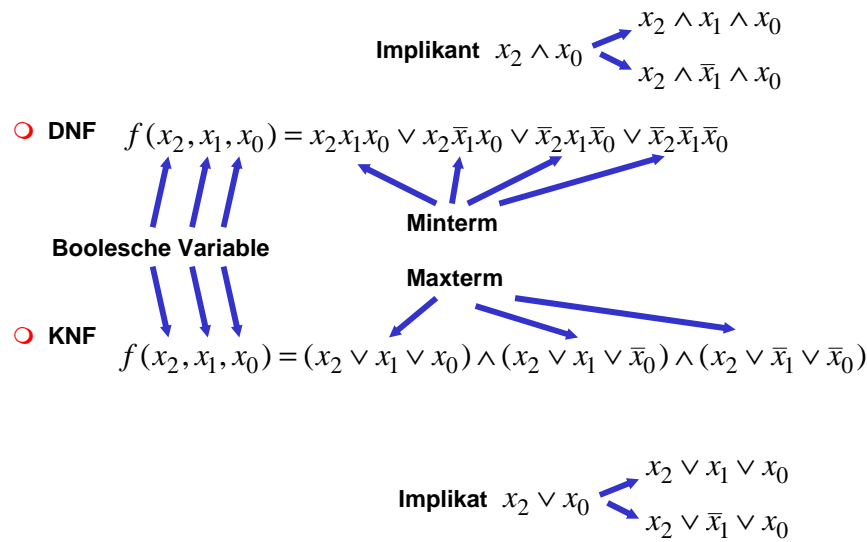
Implikant $x_2 \wedge x_0$

$x_2 \wedge x_1 \wedge x_0$

$x_2 \wedge \bar{x}_1 \wedge x_0$

DNF $f(x_2, x_1, x_0) = x_2 x_1 x_0 \vee x_2 \bar{x}_1 x_0 \vee \bar{x}_2 x_1 \bar{x}_0 \vee \bar{x}_2 \bar{x}_1 \bar{x}_0$

Minterm

Boolesche Variable

Maxterm

KNF $f(x_2, x_1, x_0) = (x_2 \vee x_1 \vee x_0) \wedge (x_2 \vee x_1 \vee \bar{x}_0) \wedge (x_2 \vee \bar{x}_1 \vee \bar{x}_0)$

Implikat $x_2 \vee x_0$

$x_2 \vee x_1 \vee x_0$

$x_2 \vee \bar{x}_1 \vee x_0$